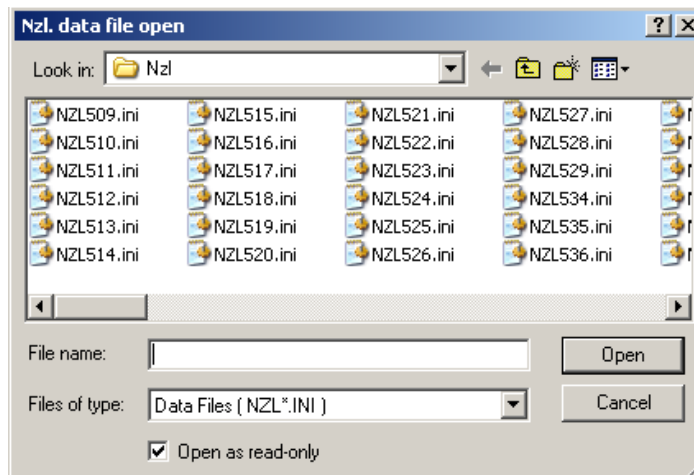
Nzl. data file open

?
X

Look in: Nzl

NZL509.ini
NZL510.ini
NZL511.ini
NZL512.ini
NZL513.ini
NZL514.ini

NZL515.ini
NZL516.ini
NZL517.ini
NZL518.ini
NZL519.ini
NZL520.ini

NZL521.ini
NZL522.ini
NZL523.ini
NZL524.ini
NZL525.ini
NZL526.ini

NZL527.ini
NZL528.ini
NZL529.ini
NZL534.ini
NZL535.ini
NZL536.ini

File name:
Open

Files of type: Data Files ( NZL*.INI )
Cancel

Open as read-only